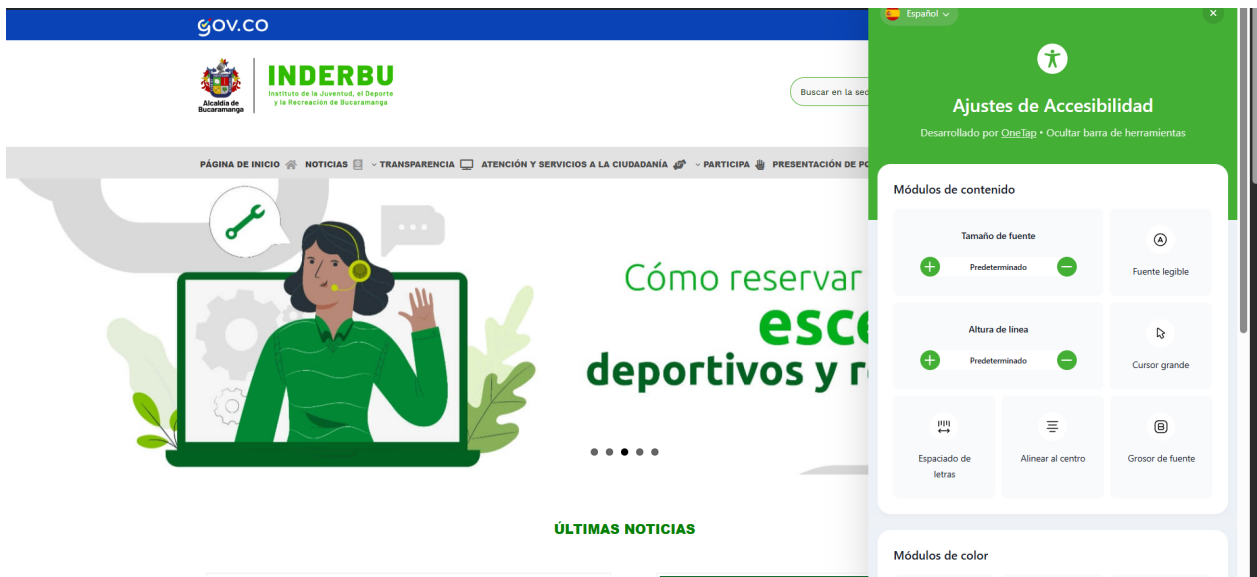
GOV.CO

Alcaldía de Bucaramanga

INDERBU
Instituto de la Juventud, el Deporte y la Recreación de Bucaramanga

Buscar en la sec

PÁGINA DE INICIO NOTICIAS TRANSPARENCIA ATENCIÓN Y SERVICIOS A LA CIUDADANÍA PARTICIPA PRESENTACIÓN DE PO

Cómo reservar
esce
deportivos y r

ÚLTIMAS NOTICIAS

Español

×

Ajustes de Accesibilidad

Desarrollado por OneTap • Ocultar barra de herramientas

Módulos de contenido

Tamaño de fuente
Predeterminado

Fuente legible

Altura de línea
Predeterminado

Cursor grande

Espaciado de letras

Alinear al centro

Grosor de fuente

Módulos de color